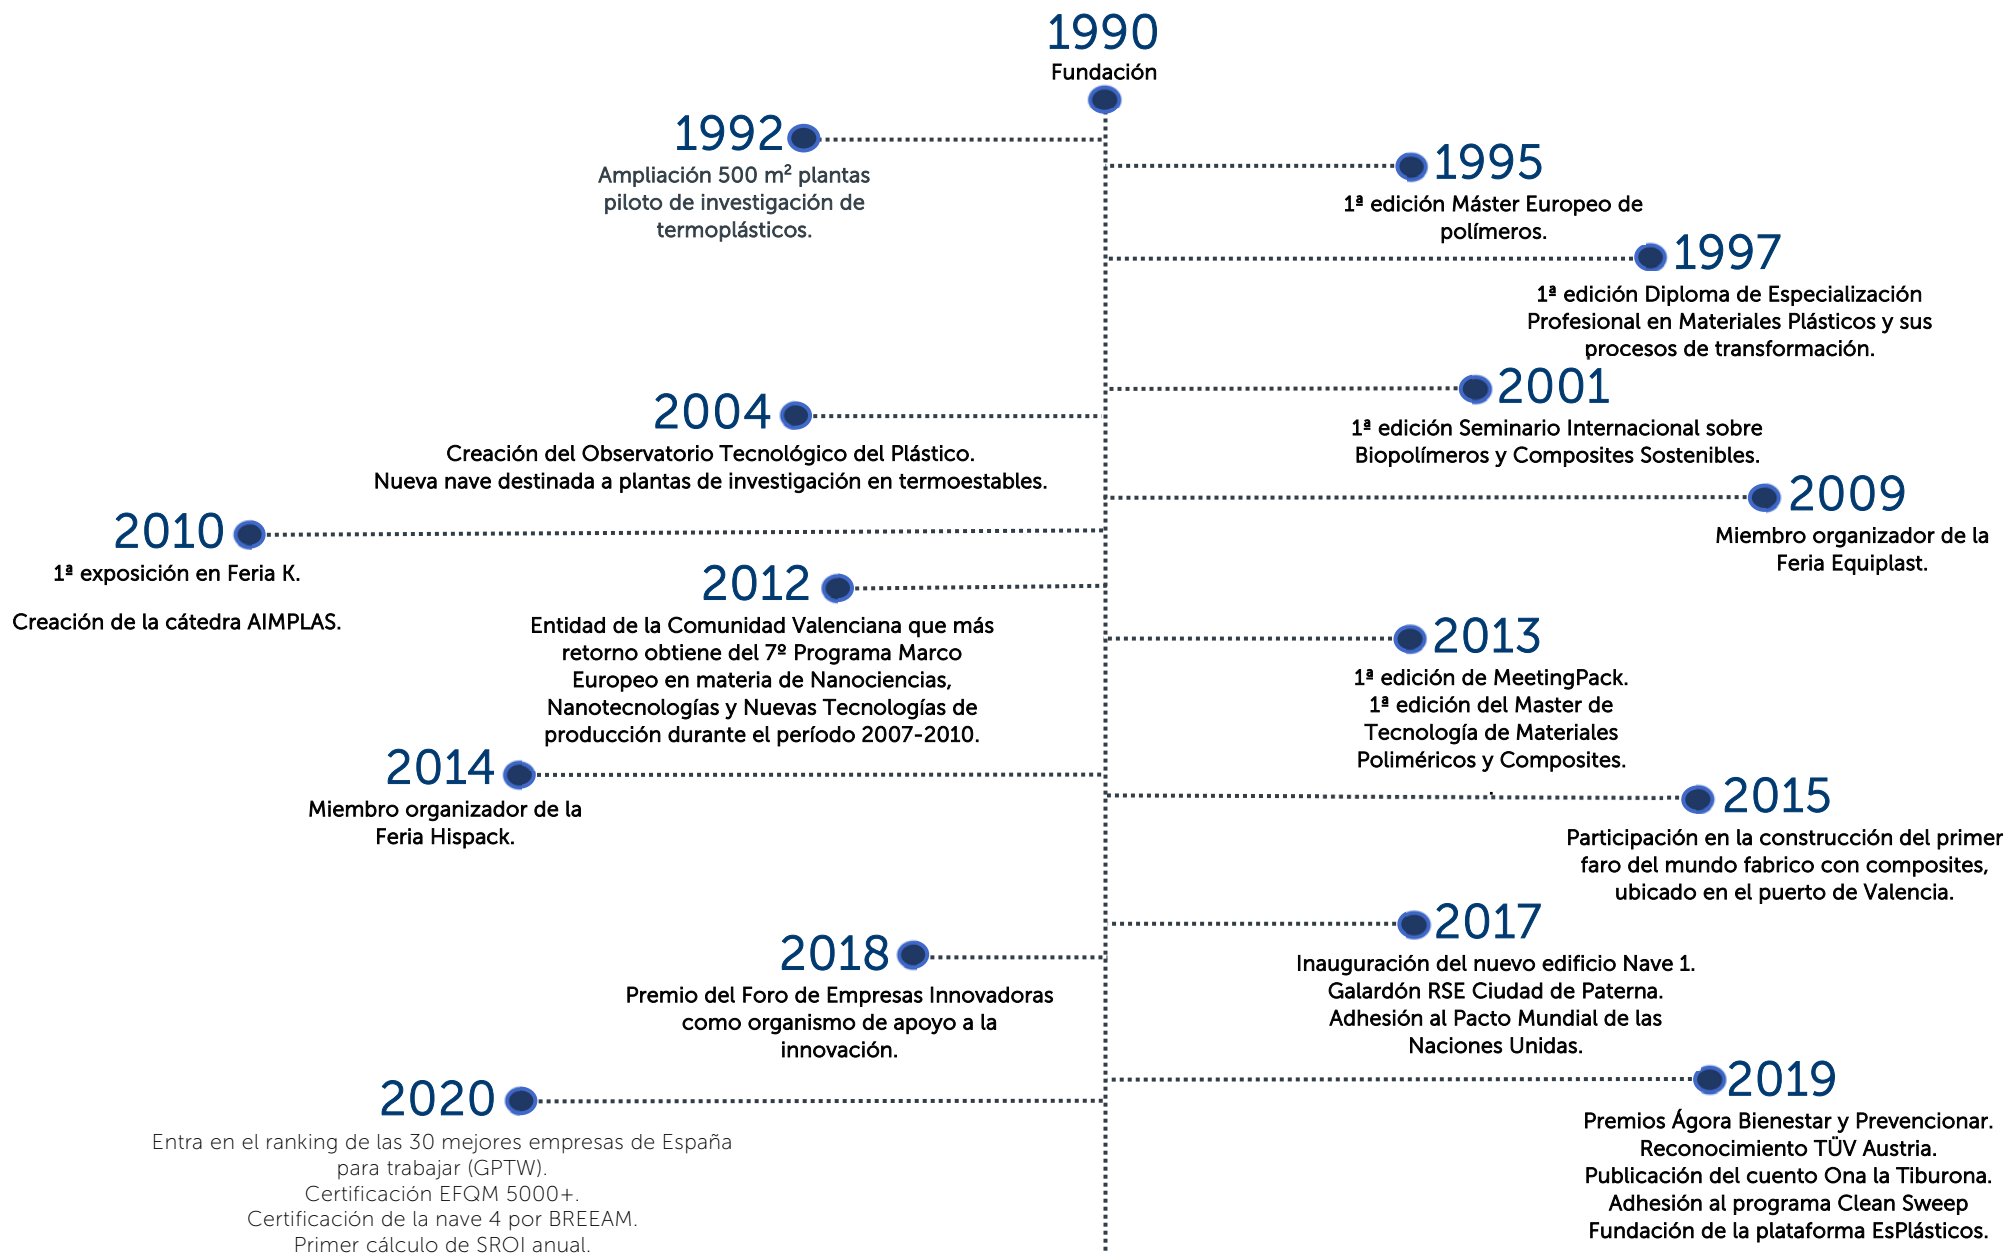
1990
Fundación

1992
Ampliación 500 m$^2$ plantas piloto de investigación de termoplásticos.

1995
1ª edición Máster Europeo de polímeros.

1997
1ª edición Diploma de Especialización Profesional en Materiales Plásticos y sus procesos de transformación.

2001
1ª edición Seminario Internacional sobre Biopolímeros y Composites Sostenibles.

2004
Creación del Observatorio Tecnológico del Plástico.
Nueva nave destinada a plantas de investigación en termoestables.

2009
Miembro organizador de la Feria Equiplast.

2010
1ª exposición en Feria K.

Creación de la cátedra AIMPLAS.

2012
Entidad de la Comunidad Valenciana que más retorno obtiene del 7º Programa Marco Europeo en materia de Nanociencias, Nanotecnologías y Nuevas Tecnologías de producción durante el período 2007-2010.

2013
1ª edición de MeetingPack.
1ª edición del Master de Tecnología de Materiales Poliméricos y Composites.

2014
Miembro organizador de la Feria Hispack.

2015
Participación en la construcción del primer faro del mundo fabrico con composites, ubicado en el puerto de Valencia.

2017
Inauguración del nuevo edificio Nave 1.
Galardón RSE Ciudad de Paterna.
Adhesión al Pacto Mundial de las Naciones Unidas.

2018
Premio del Foro de Empresas Innovadoras como organismo de apoyo a la innovación.

2019
Premios Ágora Bienestar y Prevencionar.
Reconocimiento TÜV Austria.
Publicación del cuento Ona la Tiburona.
Adhesión al programa Clean Sweep
Fundación de la plataforma EsPlásticos.

2020
Entra en el ranking de las 30 mejores empresas de España para trabajar (GPTW).
Certificación EFQM 5000+.
Certificación de la nave 4 por BREEAM.
Primer cálculo de SROI anual.